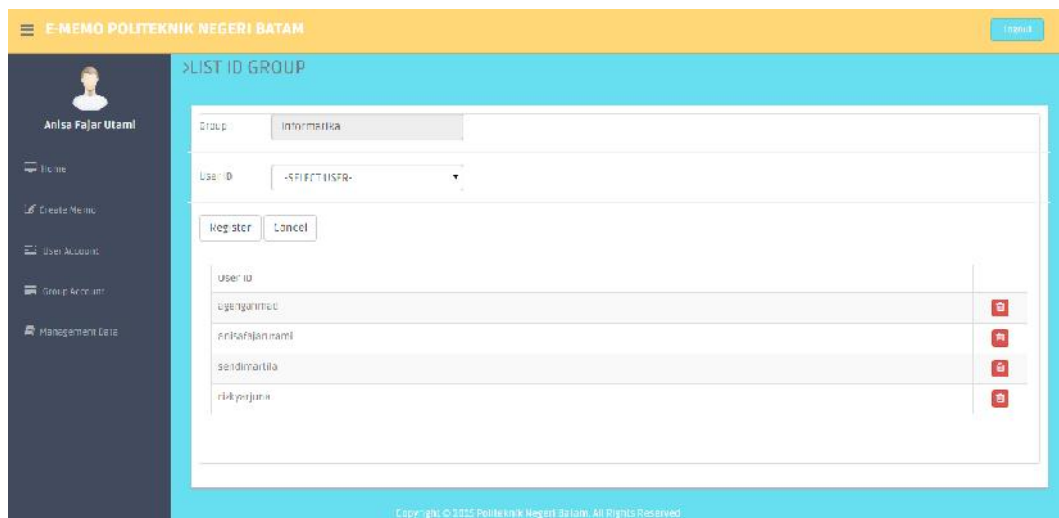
E-MEMO POLITEKNIK NEGERI BATAM

Logout

Anisa Fajar Utami

Home

Create Memo

User Account

Group Account

Management Data

>LIST ID GROUP

Group Informatika

User ID -SELECT USER-

Register Cancel

| User ID | |
|---|---|
| agenganmad | |
| anisafajarutami | |
| seldimartila | |
| rizkyarjuna | |

Copyright © 2015 Politeknik Negeri Batam. All Rights Reserved